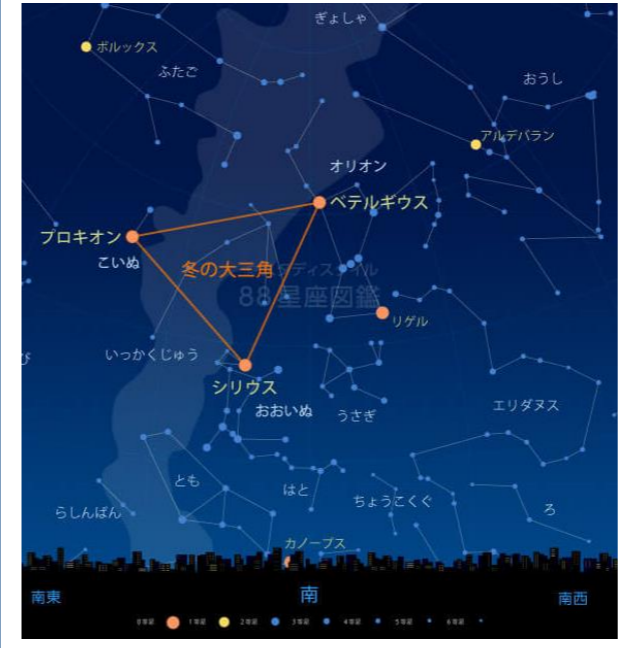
ぎょしゃ
ポルックス
ふたご
おうし
アルデバラン
オリオン
ベテルギウス
プロキオン
こいぬ
冬の大三角
アストロアーツ
88星座図鑑
リゲル
いっかくじゅう
シリウス
おおいぬ
うさぎ
エリダヌス
とも
はと
ちょうこくぐ
らしんばん
ろ
カノープス
南東
南
南西
0等星 1等星 2等星 3等星 4等星 5等星 6等星